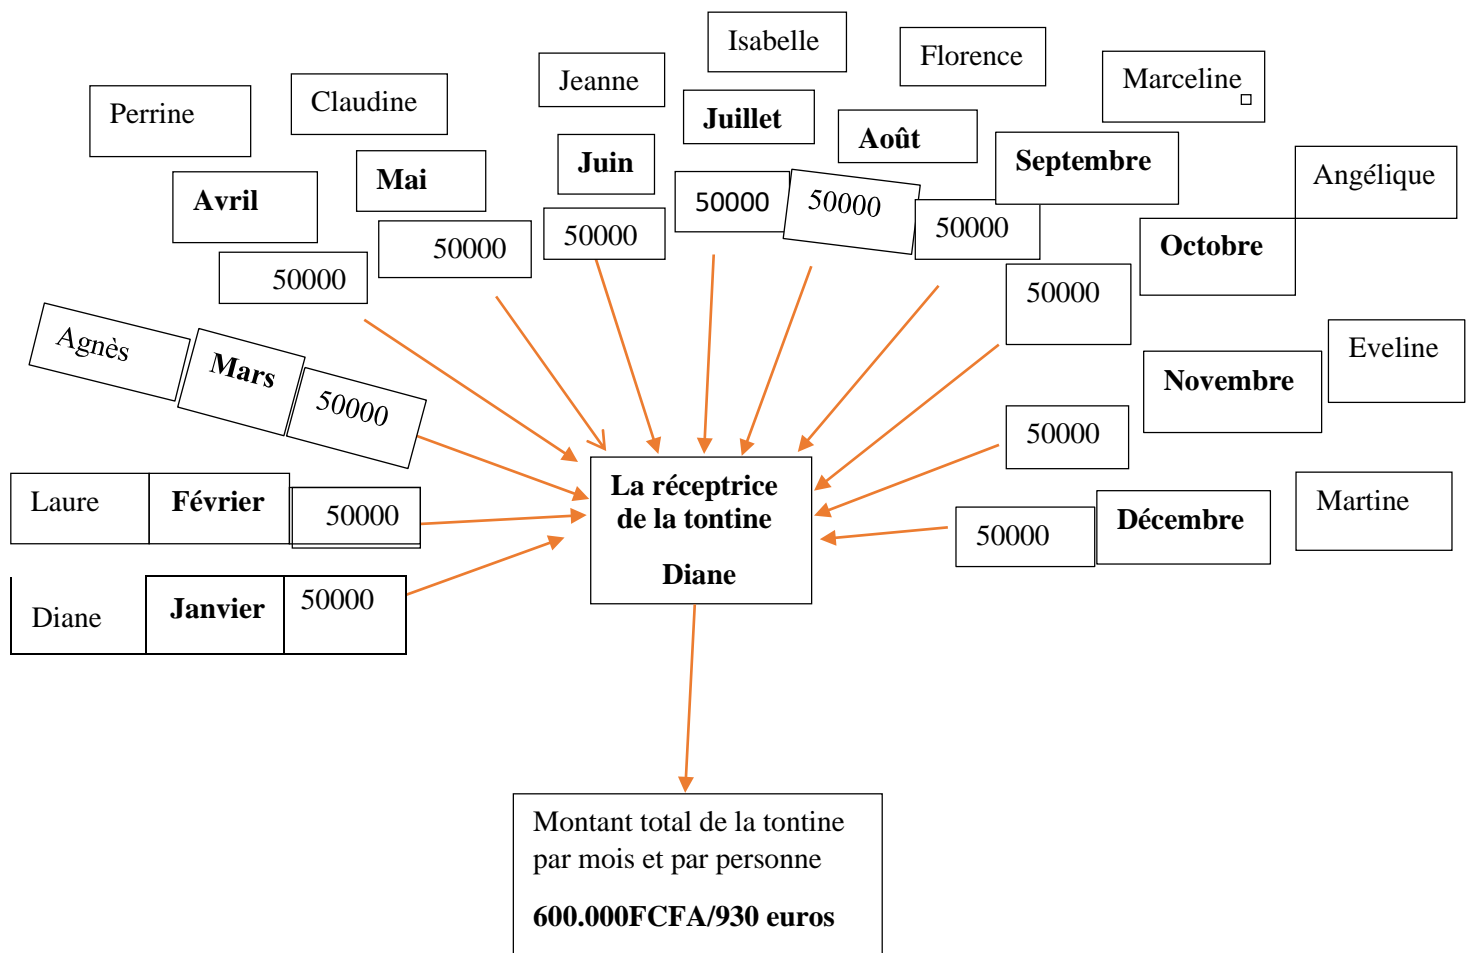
Isabelle

Florence

Jeanne

Marceline

Perrine

Claudine

Juillet

Août

Juin

Septembre

Mai

Angélique

Avril

50000

50000

50000

Octobre

50000

50000

50000

50000

Agnès

Mars

50000

Eveline

Novembre

50000

Laure

Février

50000

La réceptrice de la tontine

Diane

Martine

Décembre

50000

Diane

Janvier

50000

Montant total de la tontine par mois et par personne

600.000FCFA/930 euros